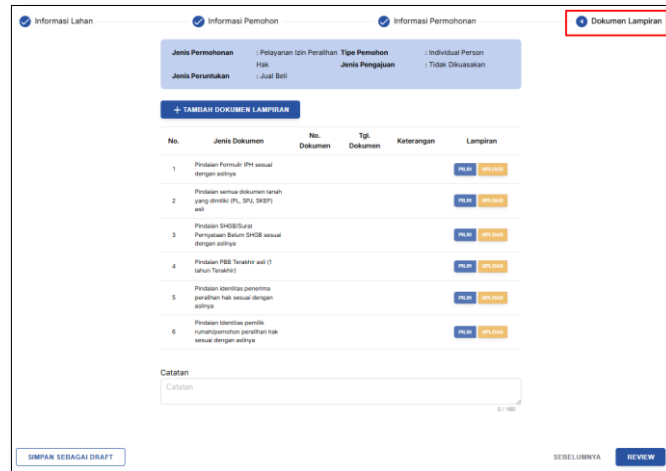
Informasi Lahan
Informasi Pemohon
Informasi Permohonan
4 Dokumen Lampiran

Jenis Permohonan : Pelayanan Izin Peralihan Hak
Tipe Pemohon : Individual Person
Jenis Pengajuan : Tidak Dikuasakan
Jenis Peruntukan : Jual Beli

+ TAMBAH DOKUMEN LAMPIRAN

| No. | Jenis Dokumen | No. Dokumen | Tgl. Dokumen | Keterangan | Lampiran |
|---|---|---|---|---|---|
| 1 | Pindaian Formulir IPH sesuai dengan aslinya | | | | PILIH UPLOAD |
| 2 | Pindaian semua dokumen tanah yang dimiliki (PL, SPJ, SKEP) asli | | | | PILIH UPLOAD |
| 3 | Pindaian SHGB/Surat Pernyataan Belum SHGB sesuai dengan aslinya | | | | PILIH UPLOAD |
| 4 | Pindaian PBB Terakhir asli (1 tahun Terakhir) | | | | PILIH UPLOAD |
| 5 | Pindaian Identitas penerima peralihan hak sesuai dengan aslinya | | | | PILIH UPLOAD |
| 6 | Pindaian Identitas pemilik rumah/pemohon peralihan hak sesuai dengan aslinya | | | | PILIH UPLOAD |

Catatan
Catatan
0 / 180

SIMPAN SEBAGAI DRAFT
SEBELUMNYA
REVIEW